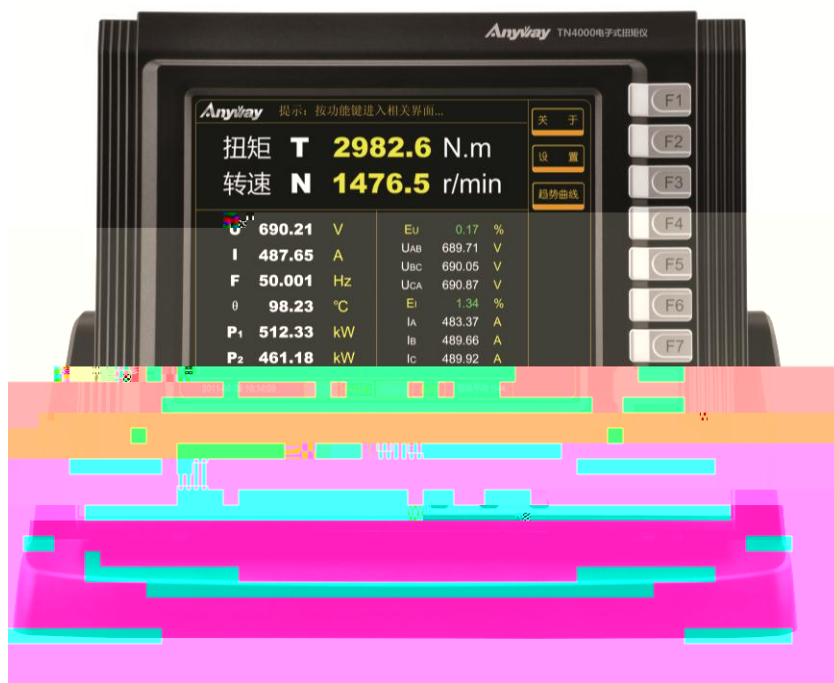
AnyWay TN4000电子式扭矩仪

AnyWay 提示：按功能键进入相关界面...

关 于

设 置

趋势曲线

扭矩 T 2982.6 N.m

转速 N 1476.5 r/min

U 690.21 V

I 487.65 A

F 50.001 Hz

θ 98.23 ℃

P₁ 512.33 kW

P₂ 461.18 kW

| | | |
|---|---|---|
| EU | 0.17 | % |
| UAB | 689.71 | V |
| UBC | 690.05 | V |
| UCA | 690.87 | V |
| EI | 1.34 | % |
| IA | 483.37 | A |
| IB | 489.66 | A |
| IC | 489.92 | A |

F1

F2

F3

F4

F5

F6

F7